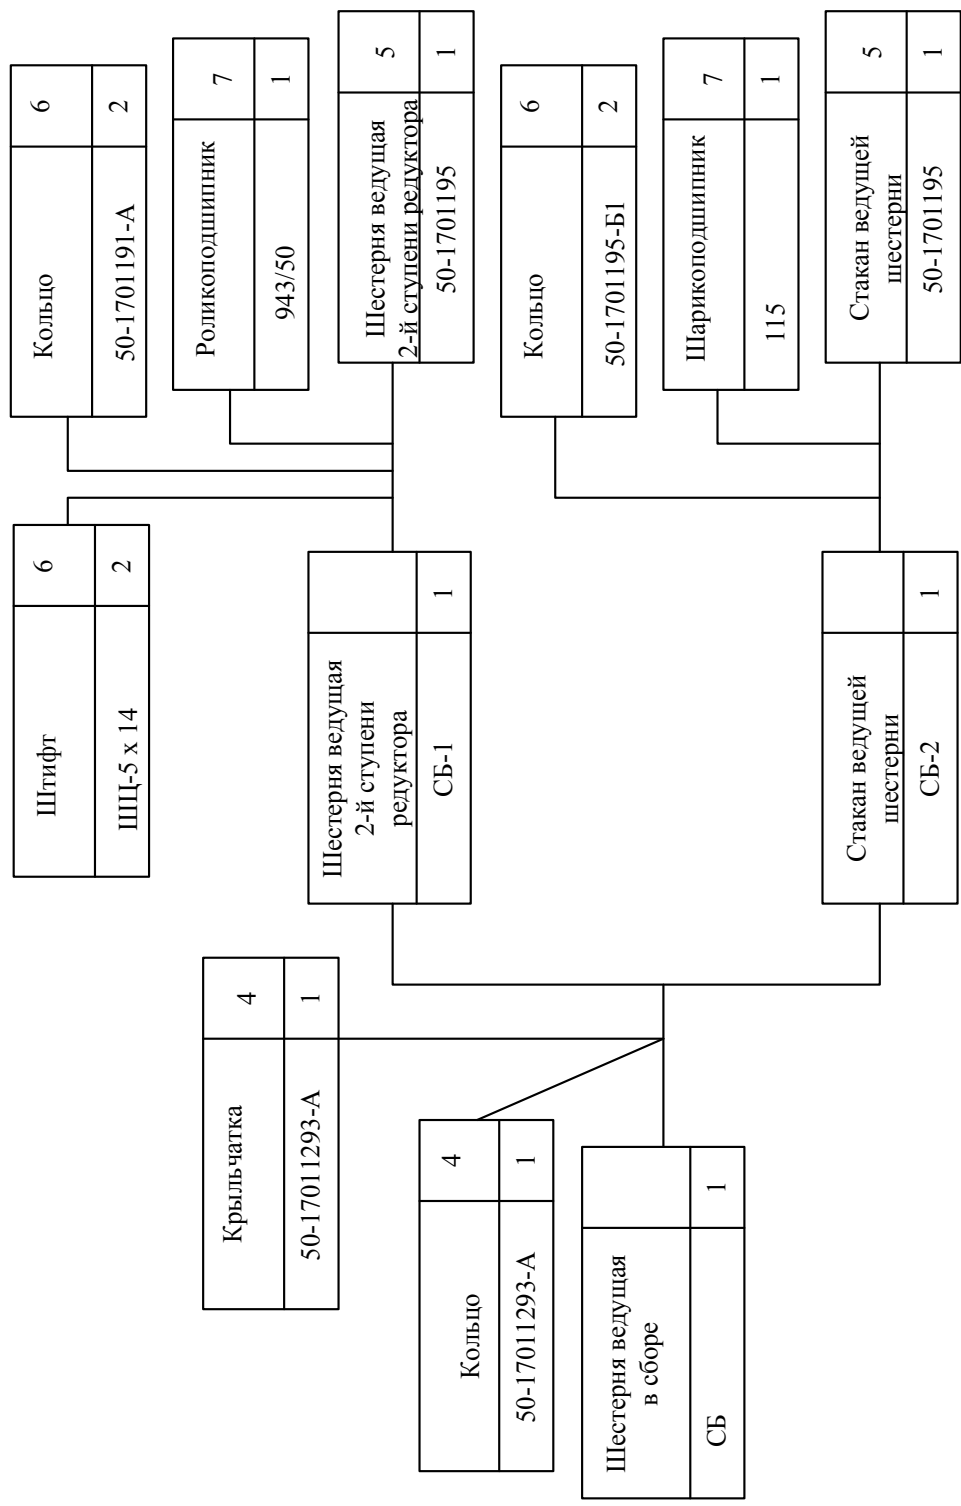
Кольцо | 6
50-1701191-А | 2

Роликоподшипник | 7
943/50 | 1

Шестерня ведущая 2-й ступени редуктора | 5
50-1701195 | 1

Кольцо | 6
50-1701195-Б1 | 2

Шарикоподшипник | 7
115 | 1

Стакан ведущей шестерни | 5
50-1701195 | 1

Штифт | 6
ШЦ-5 х 14 | 2

Шестерня ведущая 2-й ступени редуктора |
СБ-1 | 1

Стакан ведущей шестерни |
СБ-2 | 1

Крыльчатка | 4
50-17011293-А | 1

Кольцо | 4
50-17011293-А | 1

Шестерня ведущая в сборе |
СБ | 1